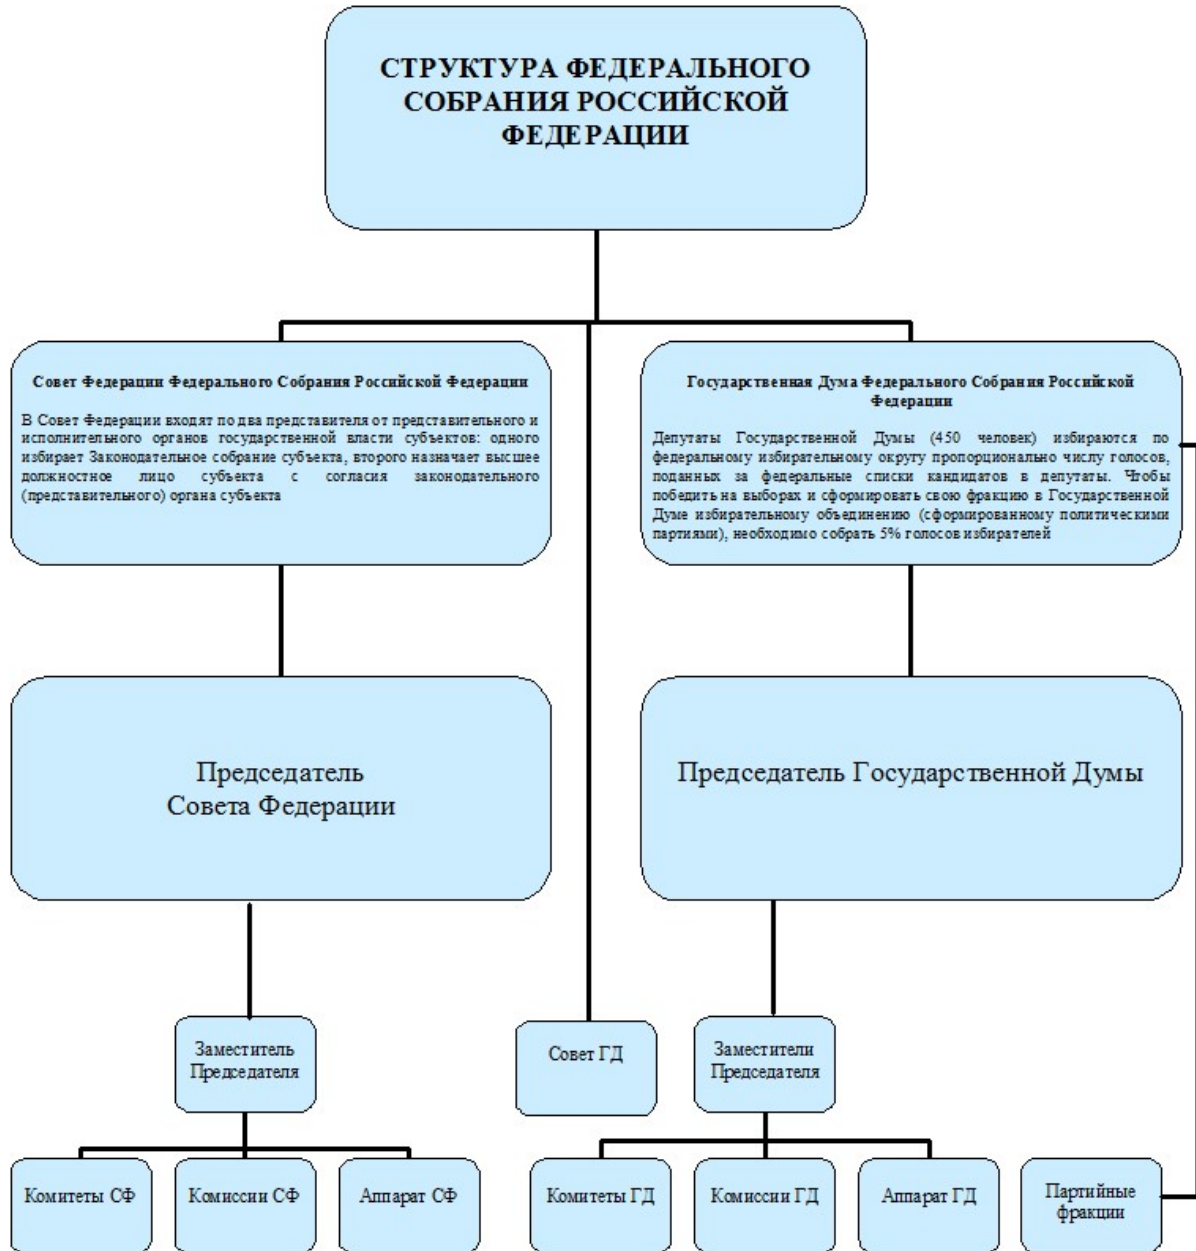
СТРУКТУРА ФЕДЕРАЛЬНОГО СОБРАНИЯ РОССИЙСКОЙ ФЕДЕРАЦИИ

Совет Федерации Федерального Собрания Российской Федерации

В Совет Федерации входят по два представителя от представительного и исполнительного органов государственной власти субъектов: одного избирает Законодательное собрание субъекта, второго назначает высшее должностное лицо субъекта с согласия законодательного (представительного) органа субъекта

Государственная Дума Федерального Собрания Российской Федерации

Депутаты Государственной Думы (450 человек) избираются по федеральному избирательному округу пропорционально числу голосов, поданных за федеральные списки кандидатов в депутаты. Чтобы победить на выборах и сформировать свою фракцию в Государственной Думе избирательному объединению (сформированному политическими партиями), необходимо собрать 5% голосов избирателей

Председатель Совета Федерации

Председатель Государственной Думы

Заместитель Председателя

Совет ГД

Заместители Председателя

Комитеты СФ

Комиссии СФ

Аппарат СФ

Комитеты ГД

Комиссии ГД

Аппарат ГД

Партийные фракции